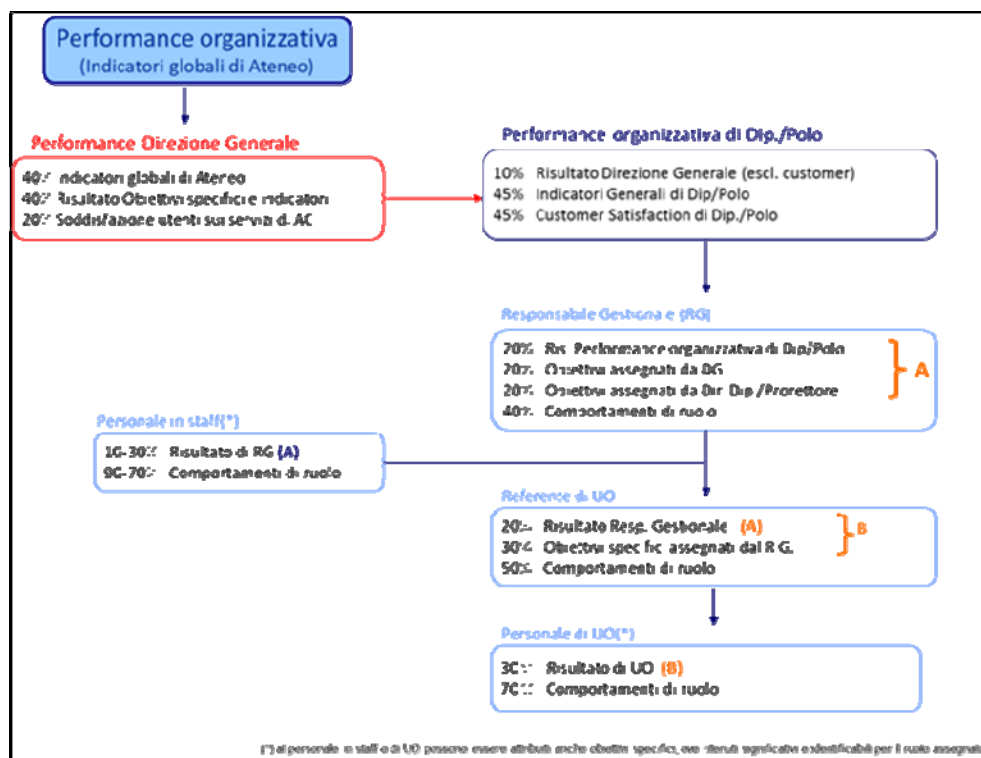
Performance organizzativa
(Indicatori globali di Ateneo)

Performance Direzione Generale

40% Indicatori globali di Ateneo
40% Risultato Obiettivi specifici e indicatori
20% Soddisfazione utenti sui servizi di AC

Performance organizzativa di Dip./Polo

10% Risultato Direzione Generale (escl. customer)
45% Indicatori Generali di Dip/Polo
45% Customer Satisfaction di Dip./Polo

Responsabile Gestionale (RG)

20% Ris. Performance organizzativa di Dip/Polo
20% Obiettivi assegnati da DG
20% Obiettivi assegnati da Dir. Dip./Prorettore
40% Comportamenti di ruolo

A

Personale in staff(*)

10-30% Risultato di RG (A)
90-70% Comportamenti di ruolo

Referente di UO

20% Risultato Resp. Gestionale (A)
30% Obiettivi specifici assegnati dal R.G.
50% Comportamenti di ruolo

B

Personale di UO(*)

30% Risultato di UO (B)
70% Comportamenti di ruolo

(*) al personale in staff o di UO possono essere attribuiti anche obiettivi specifici, ove ritenuti significativi e identificabili per il ruolo assegnato